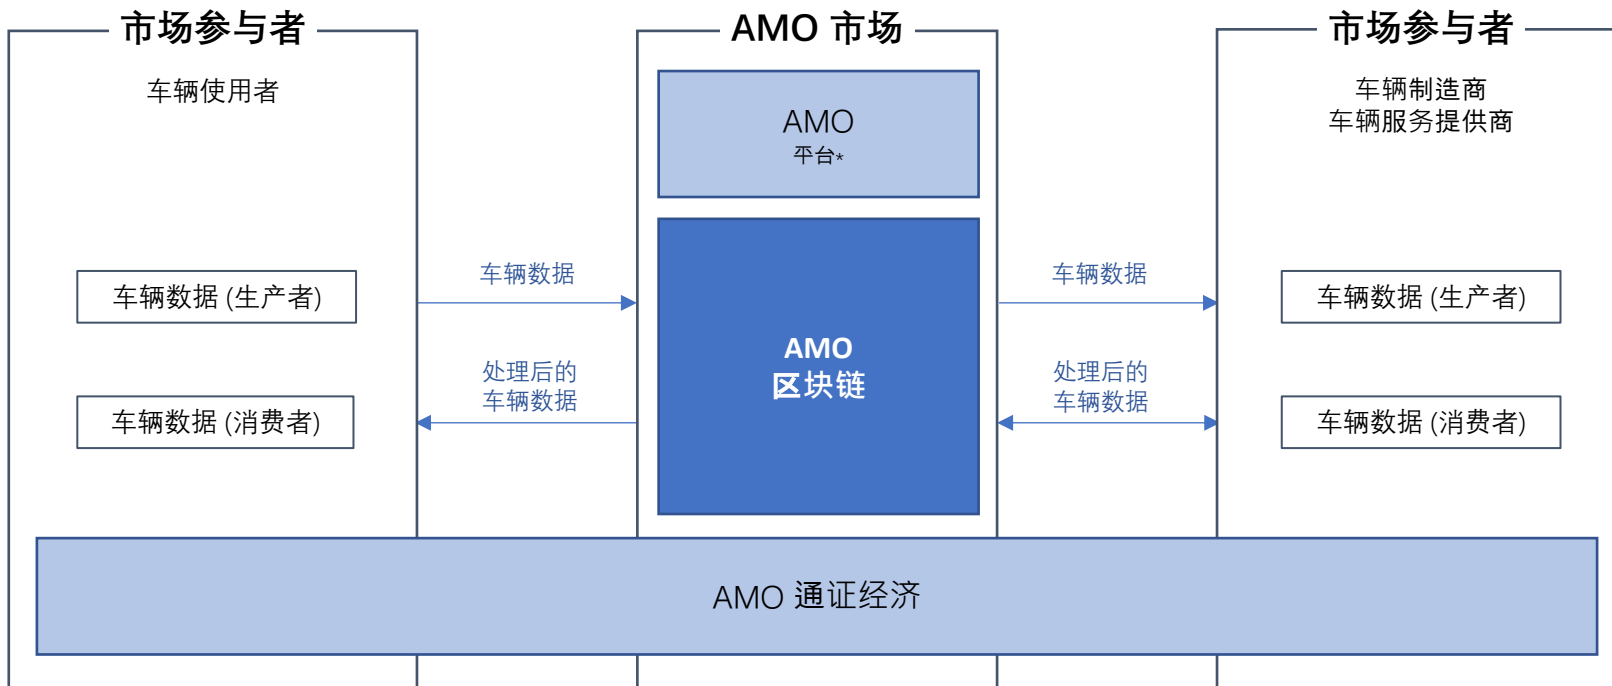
市场参与者

车辆使用者

车辆数据 (生产者)

车辆数据 (消费者)

车辆数据

处理后的车辆数据

AMO 市场

AMO
平台*

AMO
区块链

车辆数据

处理后的车辆数据

市场参与者

车辆制造商
车辆服务提供商

车辆数据 (生产者)

车辆数据 (消费者)

AMO 通证经济